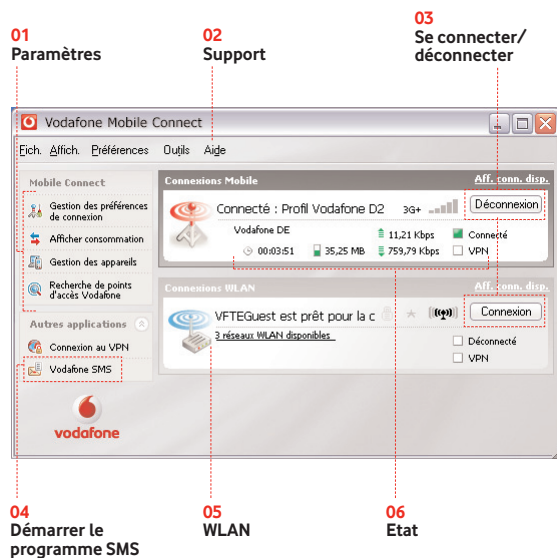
01
Paramètres

02
Support

03
Se connecter/ déconnecter

Vodafone Mobile Connect

Fich. Affich. Préférences Outils Aide

Mobile Connect

Gestion des préférences de connexion

Afficher consommation

Gestion des appareils

Recherche de points d'accès Vodafone

Autres applications

Connexion au VPN

Vodafone SMS

vodafone

Connexions Mobile

Aff. conn. disp.

Connecté : Profil Vodafone D2

3G+

Déconnexion

Vodafone DE

11,21 Kbps

Connecté

00:03:51

35,25 MB

759,79 Kbps

VPN

Connexions WLAN

Aff. conn. disp.

VFTEGuest est prêt pour la c

Connexion

3 réseaux WLAN disponibles

Déconnecté

VPN

04
Démarrer le programme SMS

05
WLAN

06
Etat